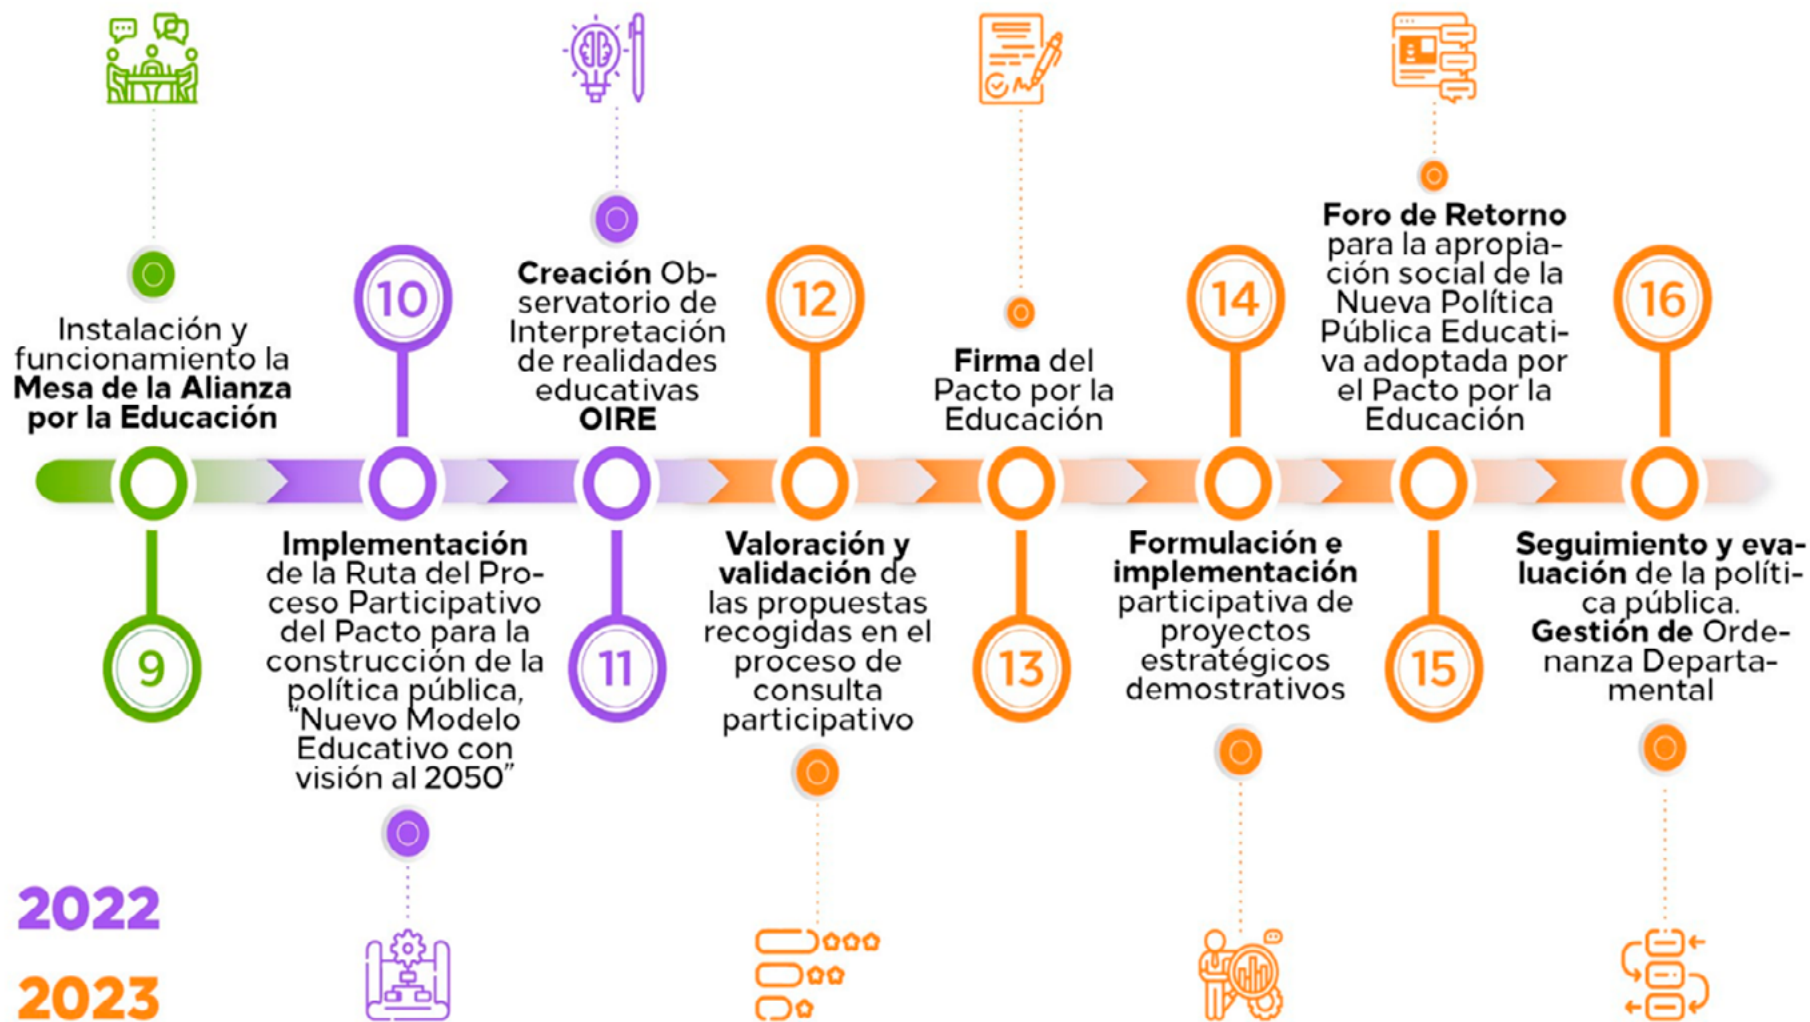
Instalación y funcionamiento la **Mesa de la Alianza por la Educación**

9

10

**Implementación** de la Ruta del Proceso Participativo del Pacto para la construcción de la política pública, "Nuevo Modelo Educativo con visión al 2050"

**Creación** Observatorio de Interpretación de realidades educativas **OIRE**

11

12

**Valoración y validación** de las propuestas recogidas en el proceso de consulta participativo

**Firma** del Pacto por la Educación

13

14

**Formulación e implementación** participativa de proyectos estratégicos demostrativos

**Foro de Retorno** para la apropiación social de la Nueva Política Pública Educativa adoptada por el Pacto por la Educación

15

16

**Seguimiento y evaluación** de la política pública. **Gestión de** Ordenanza Departamental

2022

2023